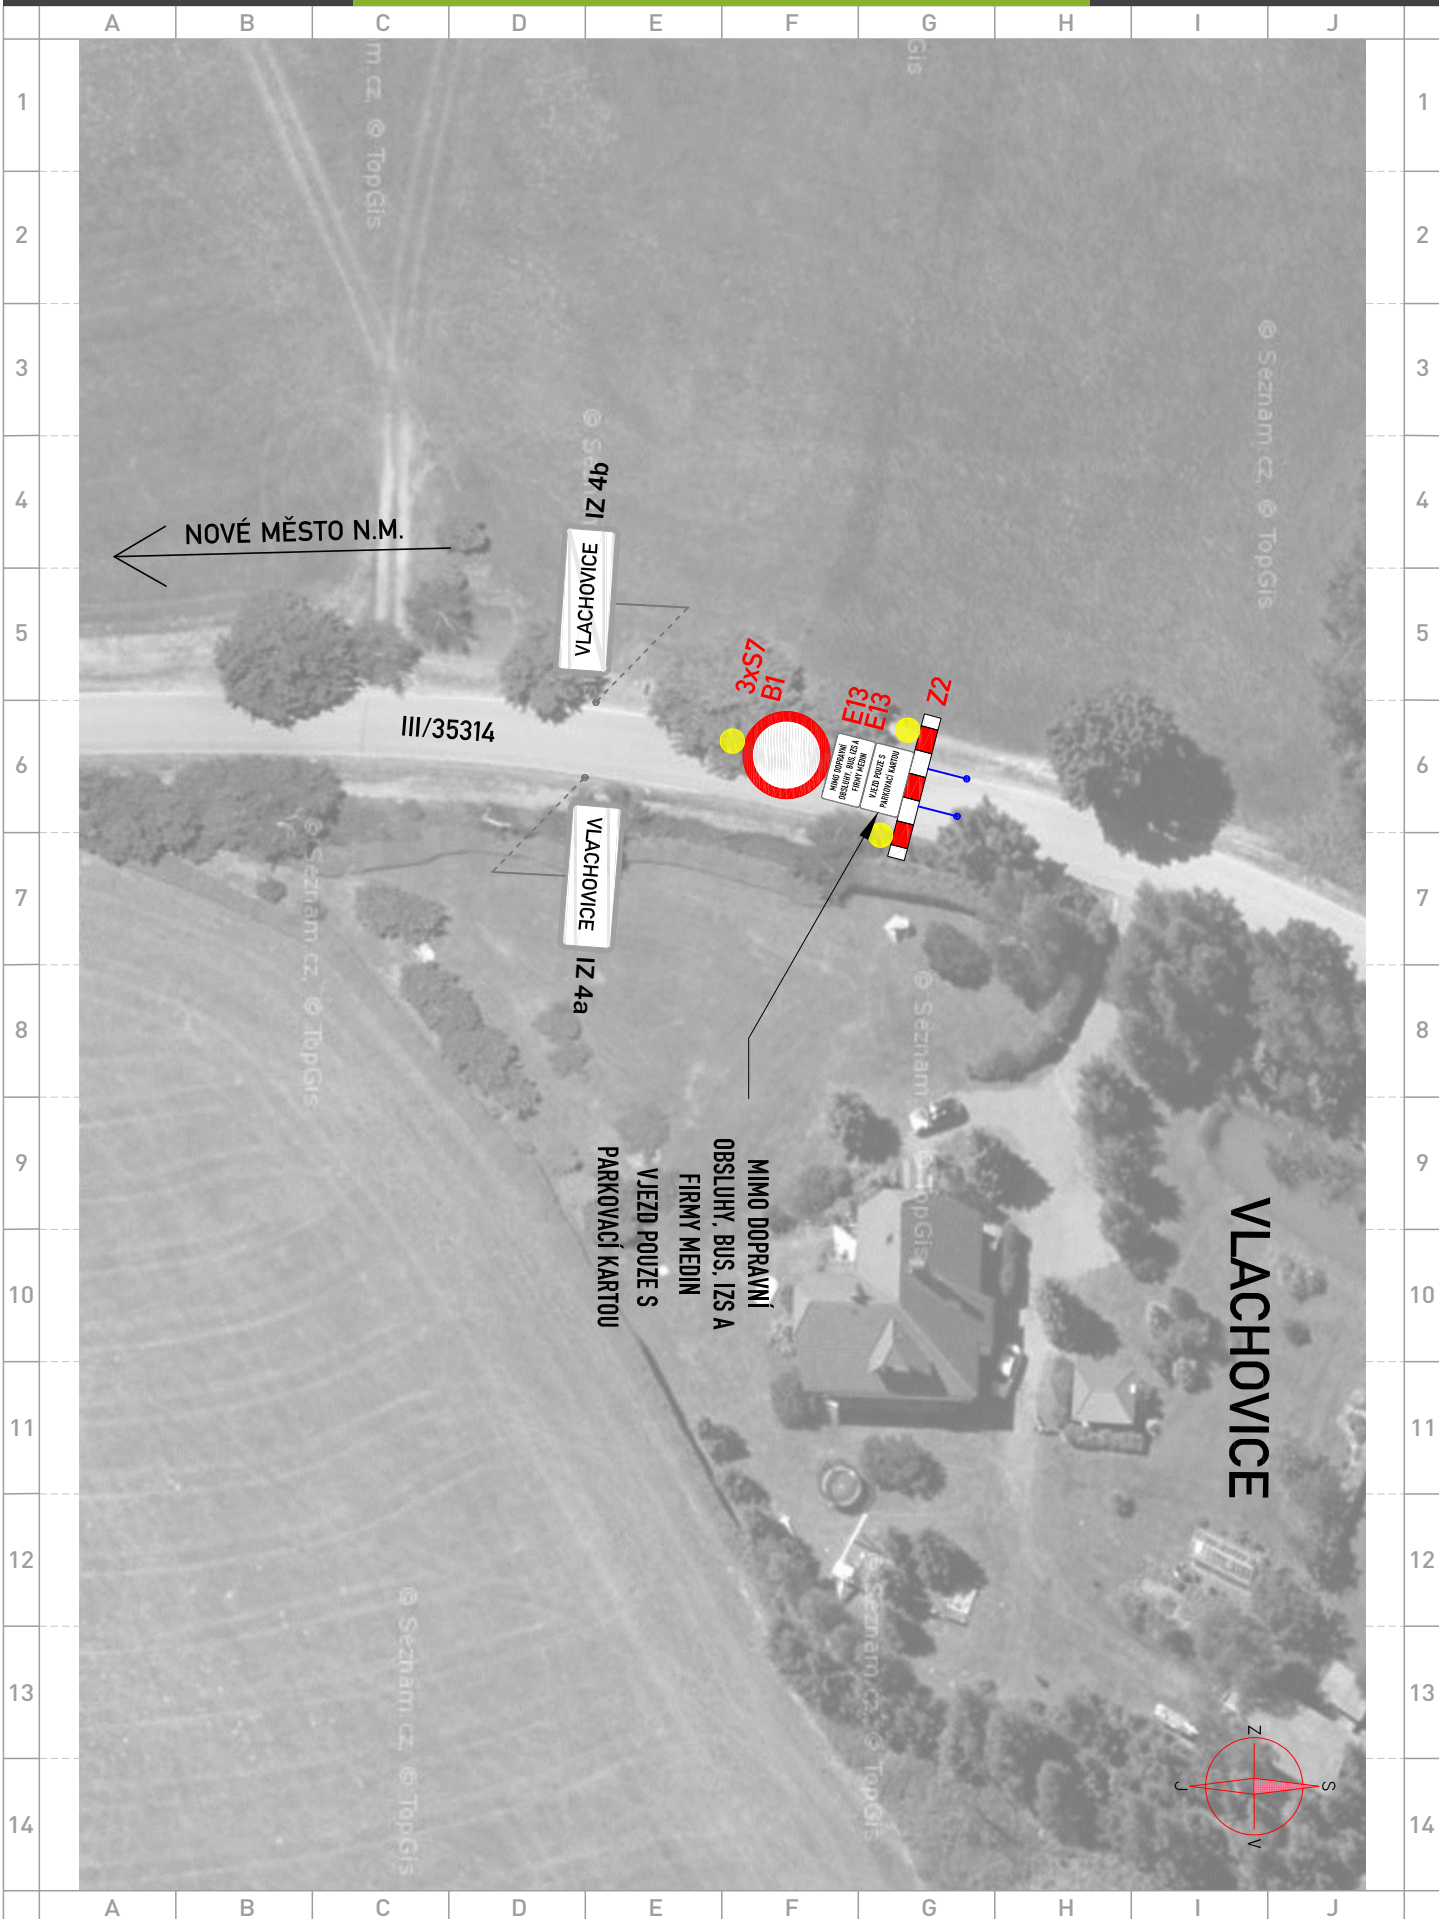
A B C D E F G H I J

1 2 3 4 5 6 7 8 9 10 11 12 13 14

NOVÉ MĚSTO N.M.

IZ 4b

VLACHOVICE

III/35314

3xS7
B1

E13
E13

Z2

MIMO DOPRAVNÍ OBSLUHY, BUS, IZS A FIRMY MEDIN

VJEZD POUZE S PARKOVACÍ KARTOU

VLACHOVICE

IZ 4a

MIMO DOPRAVNÍ
OBSLUHY, BUS, IZS A
FIRMY MEDIN
VJEZD POUZE S
PARKOVACÍ KARTOU

VLACHOVICE

S
J
Z
V

© Seznam.cz, © TopGis

1 2 3 4 5 6 7 8 9 10 11 12 13 14

A B C D E F G H I J